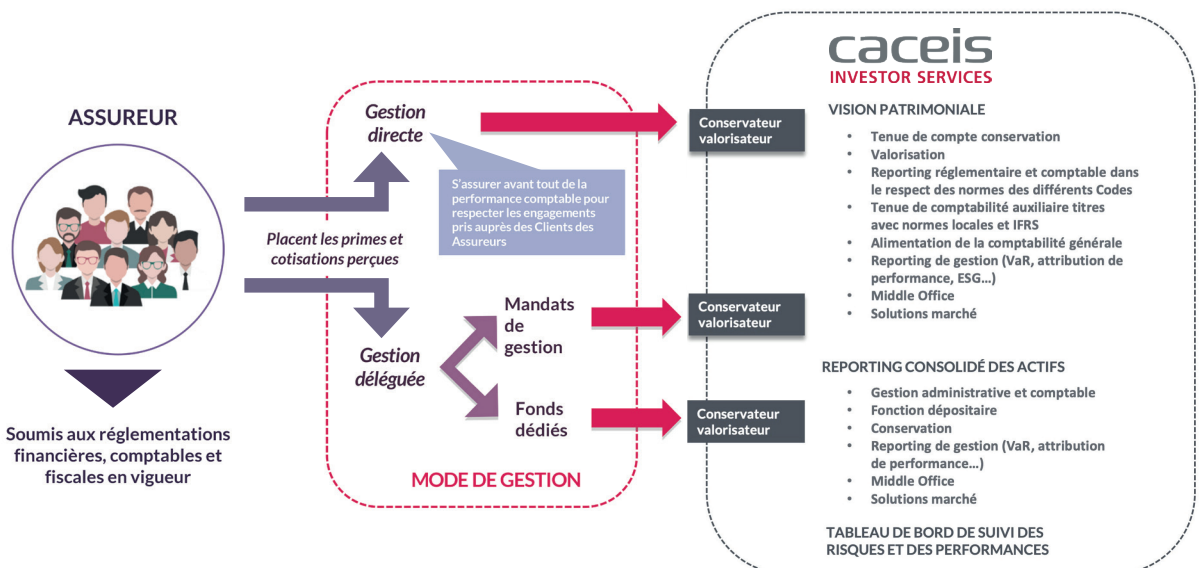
ASSUREUR

Soumis aux réglementations financières, comptables et fiscales en vigueur

Placent les primes et cotisations perçues

Gestion directe

S'assurer avant tout de la performance comptable pour respecter les engagements pris auprès des Clients des Assureurs

Gestion déléguée

Mandats de gestion

Fonds dédiés

MODE DE GESTION

Conservateur valorisateur

Conservateur valorisateur

Conservateur valorisateur

caceis
INVESTOR SERVICES

VISION PATRIMONIALE

- Tenue de compte conservation
- Valorisation
- Reporting réglementaire et comptable dans le respect des normes des différents Codes
- Tenue de comptabilité auxiliaire titres avec normes locales et IFRS
- Alimentation de la comptabilité générale
- Reporting de gestion (VaR, attribution de performance, ESG...)
- Middle Office
- Solutions marché

REPORTING CONSOLIDÉ DES ACTIFS

- Gestion administrative et comptable
- Fonction dépositaire
- Conservation
- Reporting de gestion (VaR, attribution de performance...)
- Middle Office
- Solutions marché

TABLEAU DE BORD DE SUIVI DES RISQUES ET DES PERFORMANCES